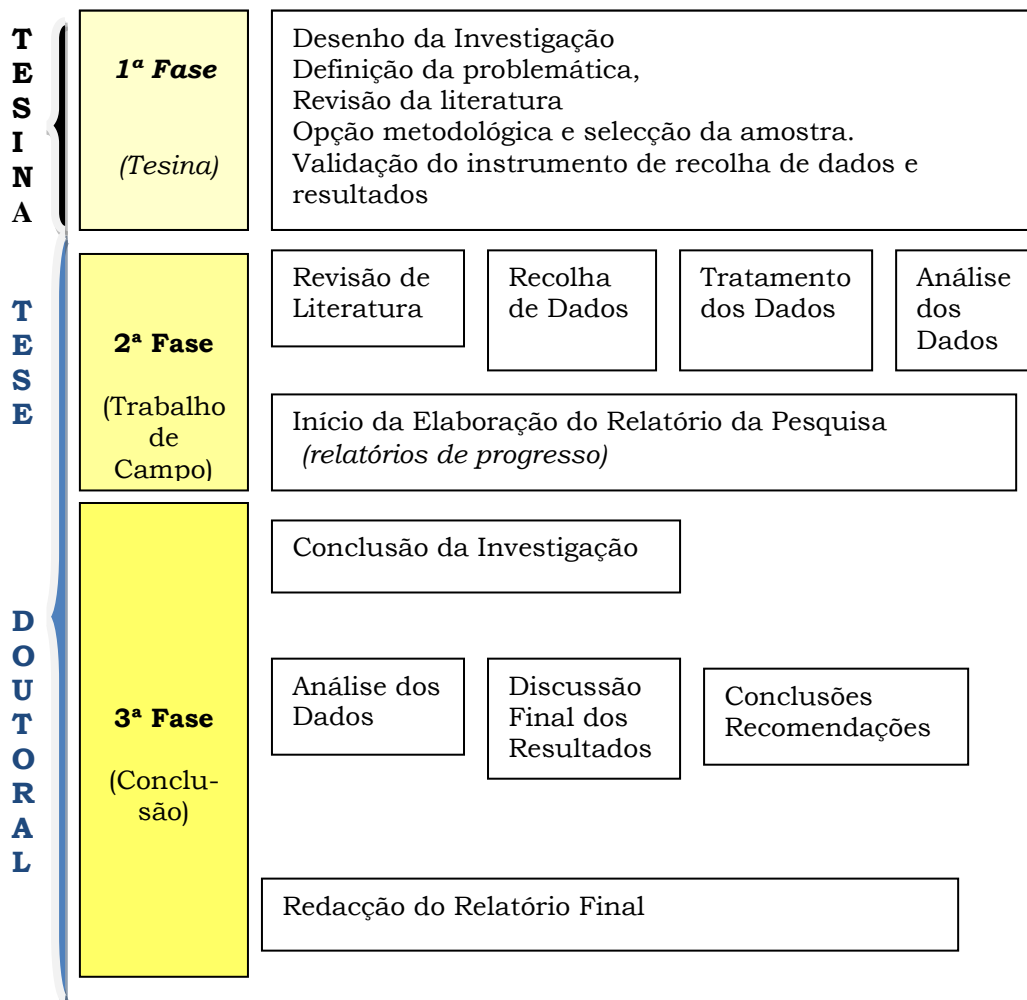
TESINA

1ª Fase

(Tesina)

Desenho da Investigação
Definição da problemática,
Revisão da literatura
Opção metodológica e selecção da amostra.
Validação do instrumento de recolha de dados e resultados

TESE DOUTORAL

2ª Fase

(Trabalho de Campo)

Revisão de Literatura

Recolha de Dados

Tratamento dos Dados

Análise dos Dados

Início da Elaboração do Relatório da Pesquisa
(relatórios de progresso)

3ª Fase

(Conclusão)

Conclusão da Investigação

Análise dos Dados

Discussão Final dos Resultados

Conclusões Recomendações

Redacção do Relatório Final